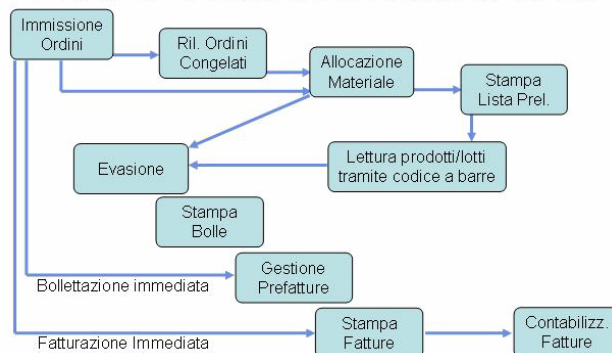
Immissione Ordini

Ril. Ordini Congelati

Allocazione Materiale

Stampa Lista Prel.

Evasione

Lettura prodotti/lotti tramite codice a barre

Stampa Bolle

Bollettazione immediata

Gestione Prefatture

Fatturazione Immediata

Stampa Fatture

Contabilizz. Fatture